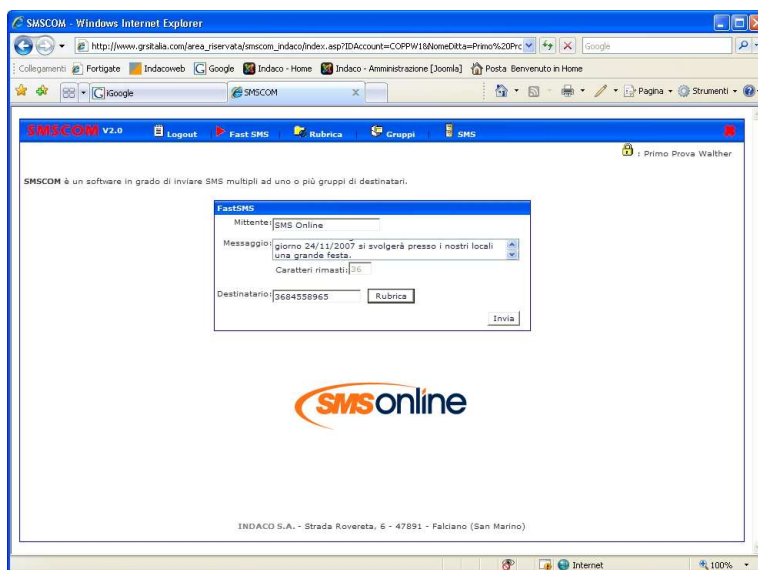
SMSCOM - Windows Internet Explorer

http://www.grsitalia.com/area_riservata/smscom_indaco/index.asp?IDAccount=COPPW1&NomeDitta=Primo%20Pro

Google

Collegamenti Fortigate Indacoweb Google Indaco - Home Indaco - Amministrazione [Joomla] Posta Benvenuto in Home

Google

SMSCOM

Pagina Strumenti

SMSCOM V2.0 Logout Fast SMS Rubrica Gruppi SMS

: Primo Prova Walther

SMSCOM è un software in grado di inviare SMS multipli ad uno o più gruppi di destinatari.

FastSMS

Mittente: SMS Online

Messaggio: giorno 24/11/2007 si svolgerà presso i nostri locali una grande festa.

Caratteri rimasti: 36

Destinatario: 3684558965 Rubrica

Invia

SMSonline

INDACO S.A. - Strada Rovereta, 6 - 47891 - Falciano (San Marino)

Internet

100%